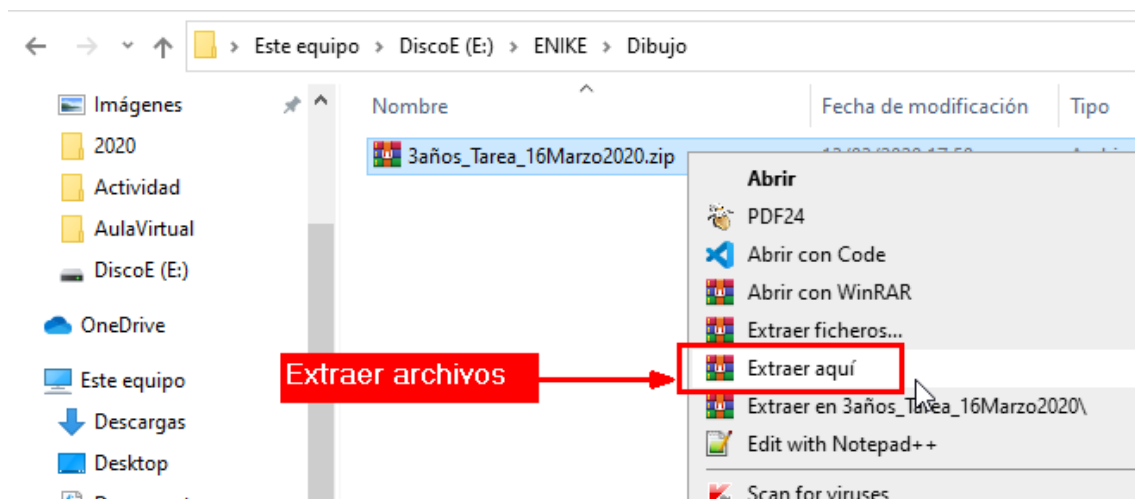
Este equipo > DiscoE (E:) > ENIKE > Dibujo

Imágenes
2020
Actividad
AulaVirtual
DiscoE (E:)
OneDrive
Este equipo
Descargas
Desktop

Nombre
Fecha de modificación
Tipo

3años_Tarea_16Marzo2020.zip

Abrir
PDF24
Abrir con Code
Abrir con WinRAR
Extraer ficheros...
Extraer aquí
Extraer en 3años_Tarea_16Marzo2020\
Edit with Notepad++
Scan for viruses

Extraer archivos